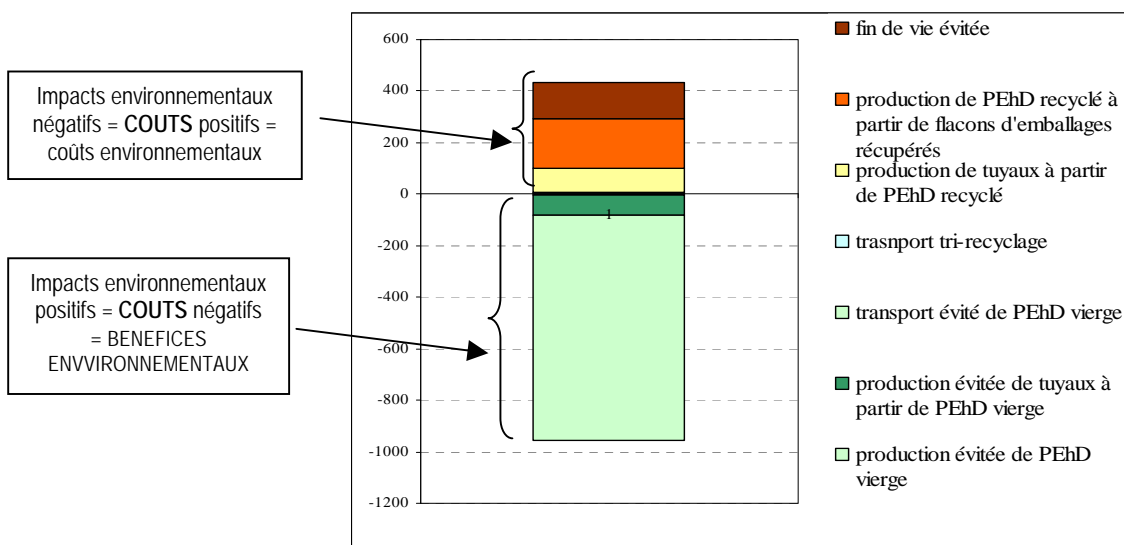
Impacts environnementaux négatifs = **COUTS** positifs = coûts environnementaux

Impacts environnementaux positifs = **COUTS** négatifs = BENEFICES ENVVIRONNEMENTAUX

600
400
200
0
-200
-400
-600
-800
-1000
-1200

1

fin de vie évitée

production de PEhD recyclé à partir de flacons d'emballages récupérés

production de tuyaux à partir de PEhD recyclé

trasnport tri-recyclage

transport évité de PEhD vierge

production évitée de tuyaux à partir de PEhD vierge

production évitée de PEhD vierge